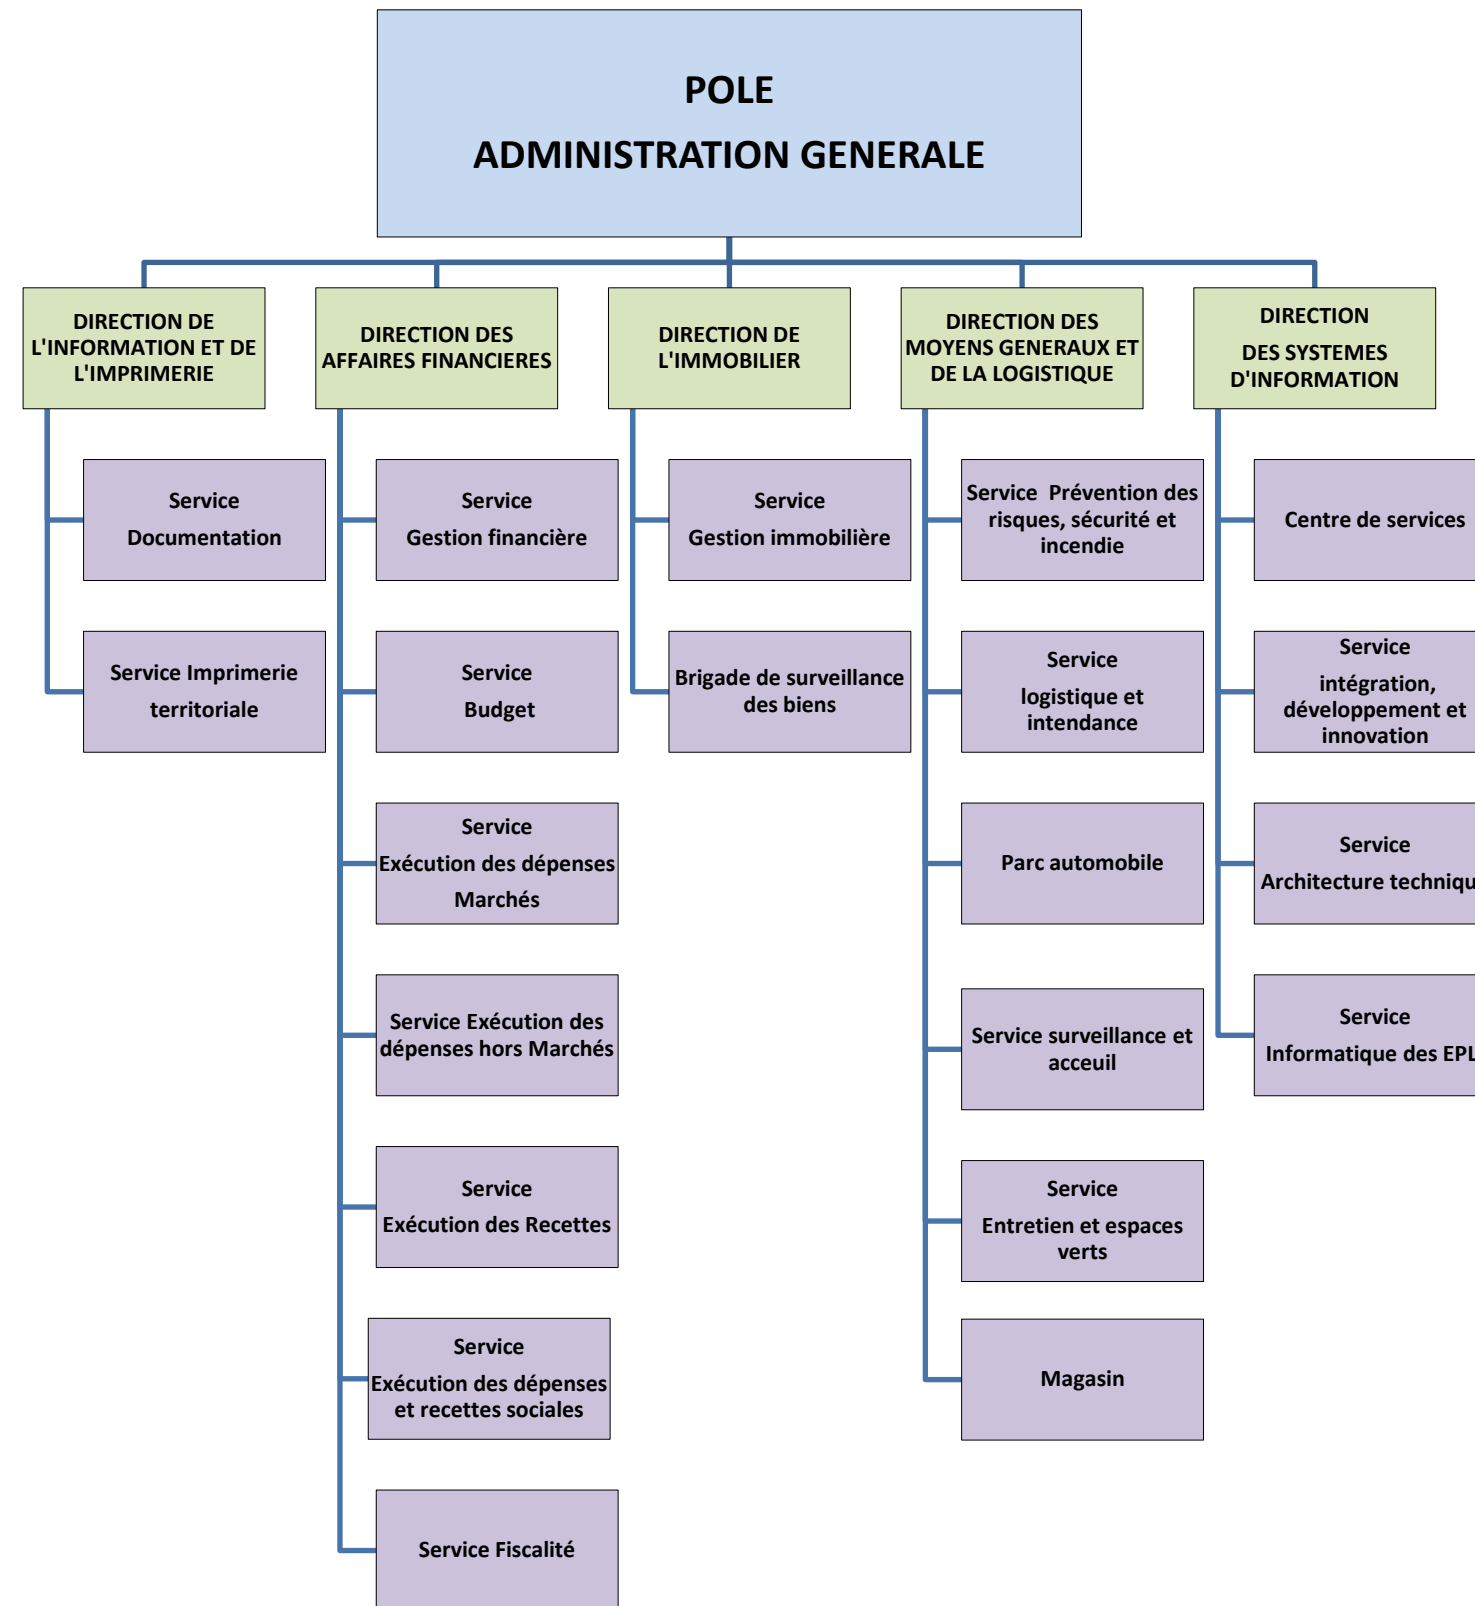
POLE
ADMINISTRATION GENERALE

DIRECTION DE L'INFORMATION ET DE L'IMPRIMERIE

Service Documentation

Service Imprimerie territoriale

DIRECTION DES AFFAIRES FINANCIERES

Service Gestion financière

Service Budget

Service Exécution des dépenses Marchés

Service Exécution des dépenses hors Marchés

Service Exécution des Recettes

Service Exécution des dépenses et recettes sociales

Service Fiscalité

DIRECTION DE L'IMMOBILIER

Service Gestion immobilière

Brigade de surveillance des biens

DIRECTION DES MOYENS GENERAUX ET DE LA LOGISTIQUE

Service Prévention des risques, sécurité et incendie

Service logistique et intendance

Parc automobile

Service surveillance et acceuil

Service Entretien et espaces verts

Magasin

DIRECTION DES SYSTEMES D'INFORMATION

Centre de services

Service intégration, développement et innovation

Service Architecture techniqu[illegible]

Service Informatique des EPL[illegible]